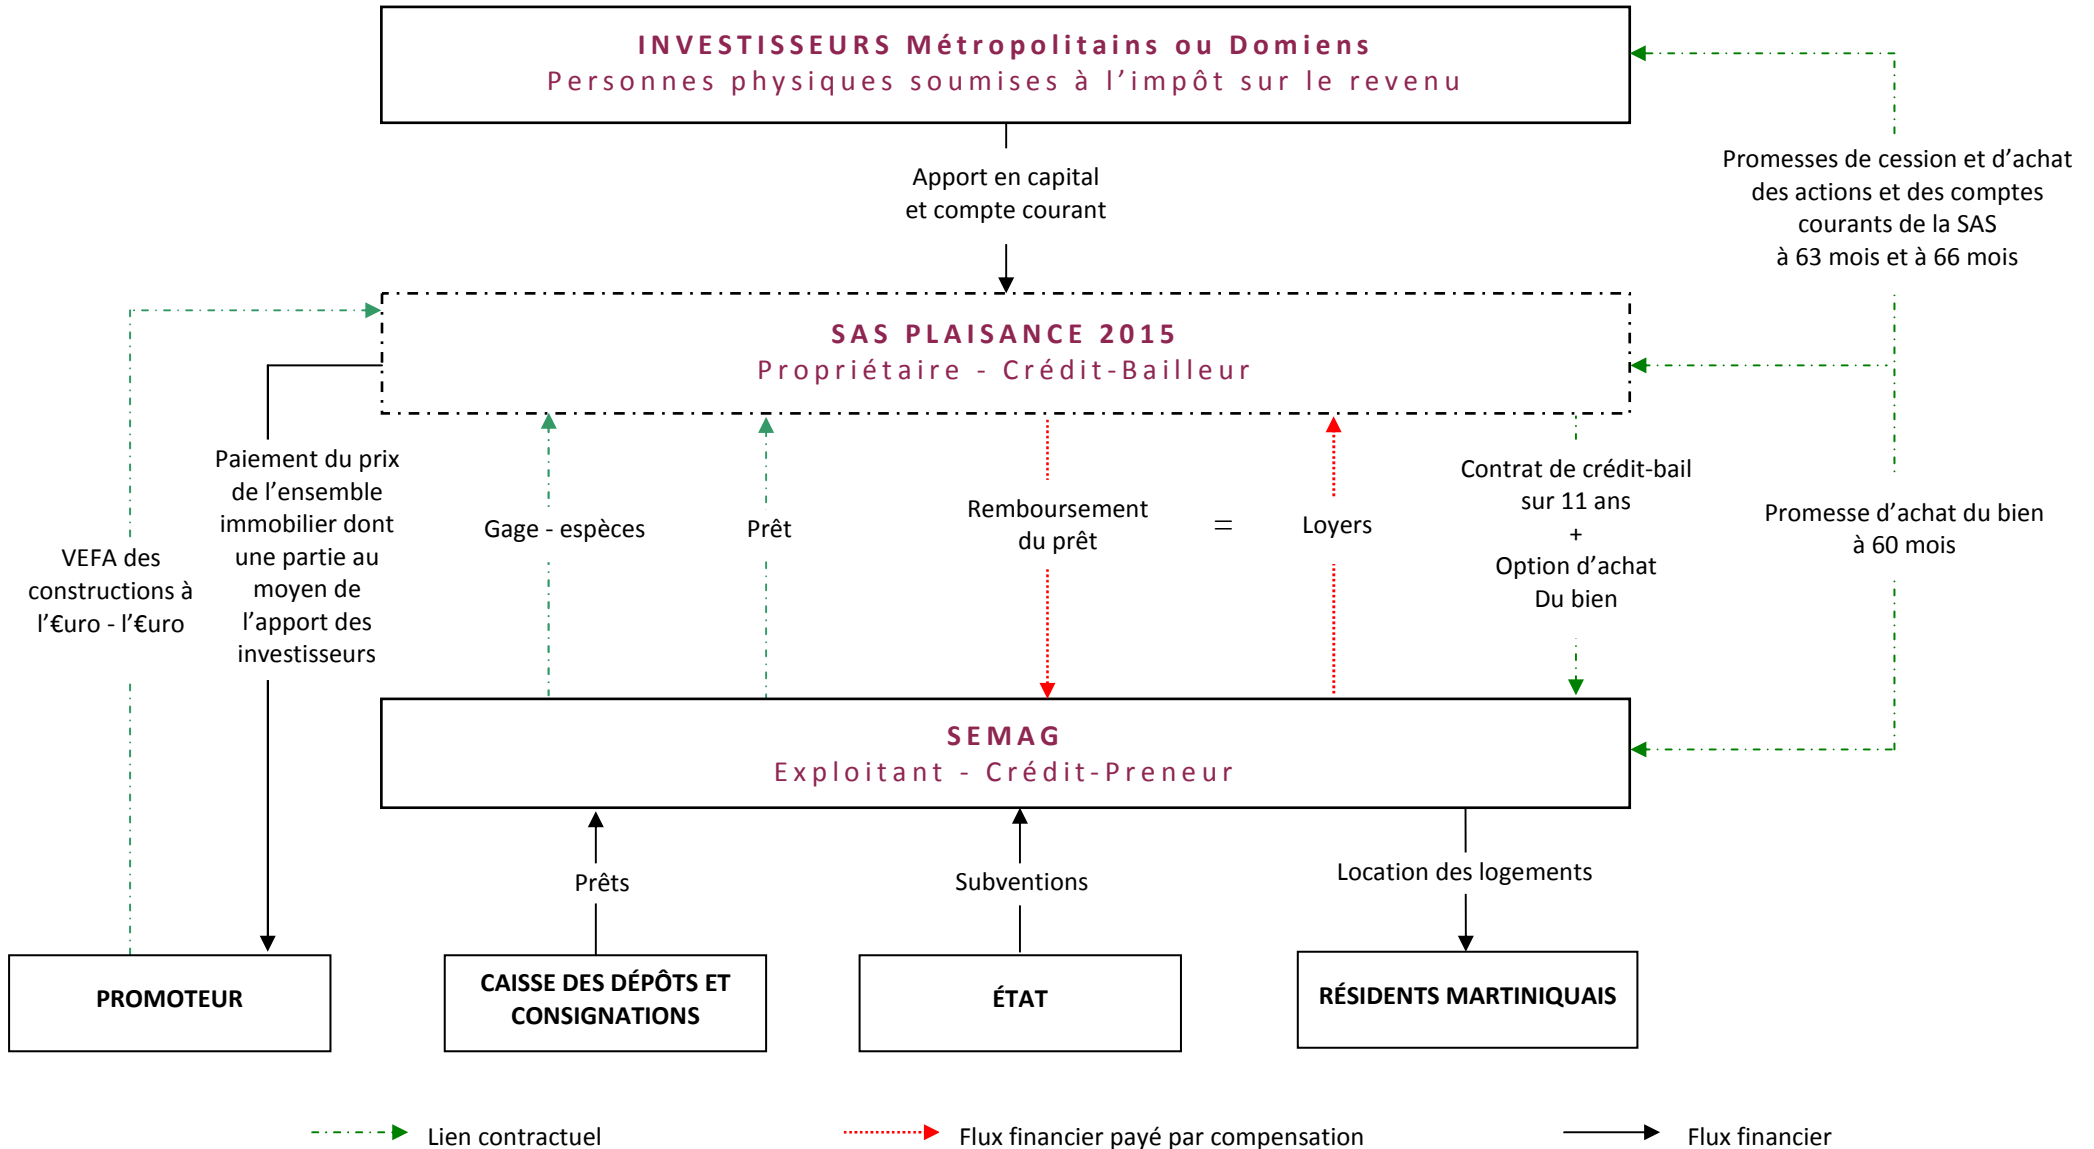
INVESTISSEURS Métropolitains ou Domiens
Personnes physiques soumises à l'impôt sur le revenu

Apport en capital et compte courant

Promesses de cession et d'achat des actions et des comptes courants de la SAS à 63 mois et à 66 mois

SAS PLAISANCE 2015
Propriétaire - Crédit-Bailleur

VEFA des constructions à l'€uro - l'€uro

Paiement du prix de l'ensemble immobilier dont une partie au moyen de l'apport des investisseurs

Gage - espèces

Prêt

Remboursement du prêt

=

Loyers

Contrat de crédit-bail sur 11 ans + Option d'achat Du bien

Promesse d'achat du bien à 60 mois

SEMAG
Exploitant - Crédit-Preneur

Prêts

Subventions

Location des logements

PROMOTEUR

CAISSE DES DÉPÔTS ET CONSIGNATIONS

ÉTAT

RÉSIDENTS MARTINIQUAIS

Lien contractuel

Flux financier payé par compensation

Flux financier